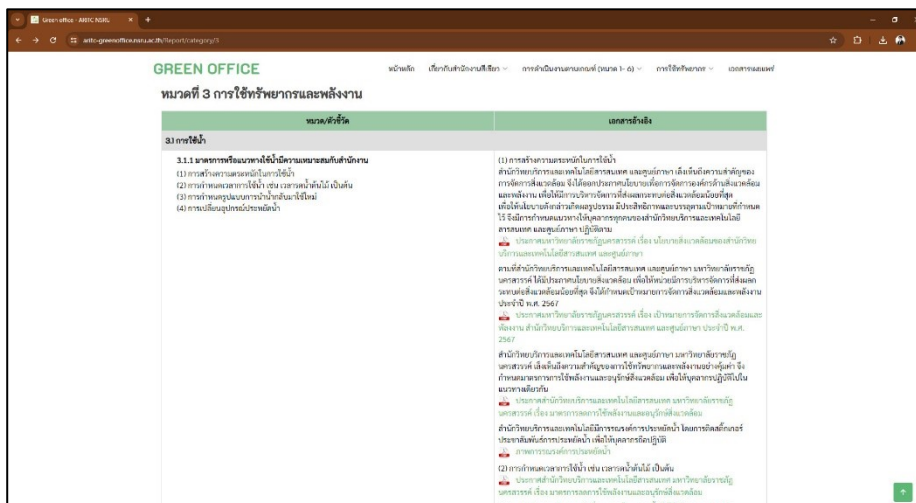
Green office - ARITC NSRU
aritc-greenoffice.nsru.ac.th/Report/category/3

GREEN OFFICE
หน้าหลัก เกี่ยวกับสำนักงานสีเขียว การดำเนินงานตามเกณฑ์ (หมวด 1-6) การใช้ทรัพยากร เอกสารเผยแพร่

หมวดที่ 3 การใช้ทรัพยากรและพลังงาน

| หมวด/ตัวชี้วัด | เอกสารอ้างอิง |
|---|---|
| 3.1 การใช้น้ำ | |
| 3.1.1 มาตรการหรือแนวทางใช้น้ำมีความเหมาะสมกับสำนักงาน (1) การสร้างความตระหนักในการใช้น้ำ (2) การกำหนดเวลาการใช้น้ำ เช่น เวลารดน้ำต้นไม้ เป็นต้น (3) การกำหนดรูปแบบการนำน้ำกลับมาใช้ใหม่ (4) การเปลี่ยนอุปกรณ์ประหยัดน้ำ | (1) การสร้างความตระหนักในการใช้น้ำ สำนักวิทยบริการและเทคโนโลยีสารสนเทศ และศูนย์ภาษา เล็งเห็นถึงความสำคัญของการจัดการสิ่งแวดล้อม จึงได้ออกประกาศนโยบายเพื่อการจัดการด้านสิ่งแวดล้อมและพลังงาน เพื่อให้การบริหารจัดการที่ส่งผลกระทบต่อสิ่งแวดล้อมน้อยที่สุด เพื่อให้นโยบายดังกล่าวเกิดผลอย่างมีประสิทธิภาพและบรรลุตามเป้าหมายที่กำหนดไว้ จึงมีการกำหนดแนวทางให้บุคลากรทุกคนของสำนักวิทยบริการและเทคโนโลยีสารสนเทศ และศูนย์ภาษา ปฏิบัติตาม<br>ประกาศมหาวิทยาลัยราชภัฏนครสวรรค์ เรื่อง นโยบายสิ่งแวดล้อมของสำนักวิทยบริการและเทคโนโลยีสารสนเทศ และศูนย์ภาษา<br>ตามที่สำนักวิทยบริการและเทคโนโลยีสารสนเทศ และศูนย์ภาษา มหาวิทยาลัยราชภัฏนครสวรรค์ ได้ประกาศนโยบายสิ่งแวดล้อม เพื่อให้หน่วยมีการบริหารจัดการที่ส่งผลกระทบต่อสิ่งแวดล้อมน้อยที่สุด จึงได้กำหนดเป้าหมายการจัดการสิ่งแวดล้อมและพลังงาน ประจำปี พ.ศ. 2567<br>ประกาศมหาวิทยาลัยราชภัฏนครสวรรค์ เรื่อง เป้าหมายการจัดการสิ่งแวดล้อมและพลังงาน สำนักวิทยบริการและเทคโนโลยีสารสนเทศ และศูนย์ภาษา ประจำปี พ.ศ. 2567<br>สำนักวิทยบริการและเทคโนโลยีสารสนเทศ และศูนย์ภาษา มหาวิทยาลัยราชภัฏนครสวรรค์ เล็งเห็นถึงความสำคัญของการใช้ทรัพยากรและพลังงานอย่างคุ้มค่า จึงกำหนดมาตรการการใช้พลังงานและอนุรักษ์สิ่งแวดล้อม เพื่อให้บุคลากรปฏิบัติเป็นแนวทางเดียวกัน<br>ประกาศสำนักวิทยบริการและเทคโนโลยีสารสนเทศ มหาวิทยาลัยราชภัฏนครสวรรค์ เรื่อง มาตรการการใช้พลังงานและอนุรักษ์สิ่งแวดล้อม<br>สำนักวิทยบริการและเทคโนโลยีมีการรณรงค์การประหยัดน้ำ โดยการติดสติ๊กเกอร์ประชาสัมพันธ์การประหยัดน้ำ เพื่อให้บุคลากรถือปฏิบัติ<br>ภาพการรณรงค์การประหยัดน้ำ<br>(2) การกำหนดเวลาการใช้น้ำ เช่น เวลารดน้ำต้นไม้ เป็นต้น<br>ประกาศสำนักวิทยบริการและเทคโนโลยีสารสนเทศ มหาวิทยาลัยราชภัฏนครสวรรค์ เรื่อง มาตรการการใช้พลังงานและอนุรักษ์สิ่งแวดล้อม |